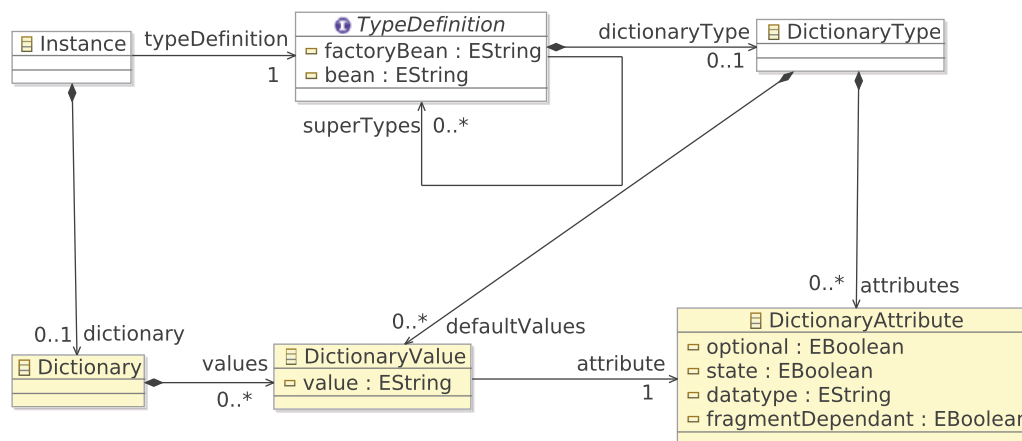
Instance

typeDefinition

1

TypeDefinition

factoryBean : EString

bean : EString

dictionaryType

0..1

DictionaryType

superTypes 0..*

0..1 dictionary

0..* defaultValues

0..* attributes

Dictionary

values

0..*

DictionaryValue

value : EString

attribute

1

DictionaryAttribute

optional : EBoolean

state : EBoolean

datatype : EString

fragmentDependant : EBoolear